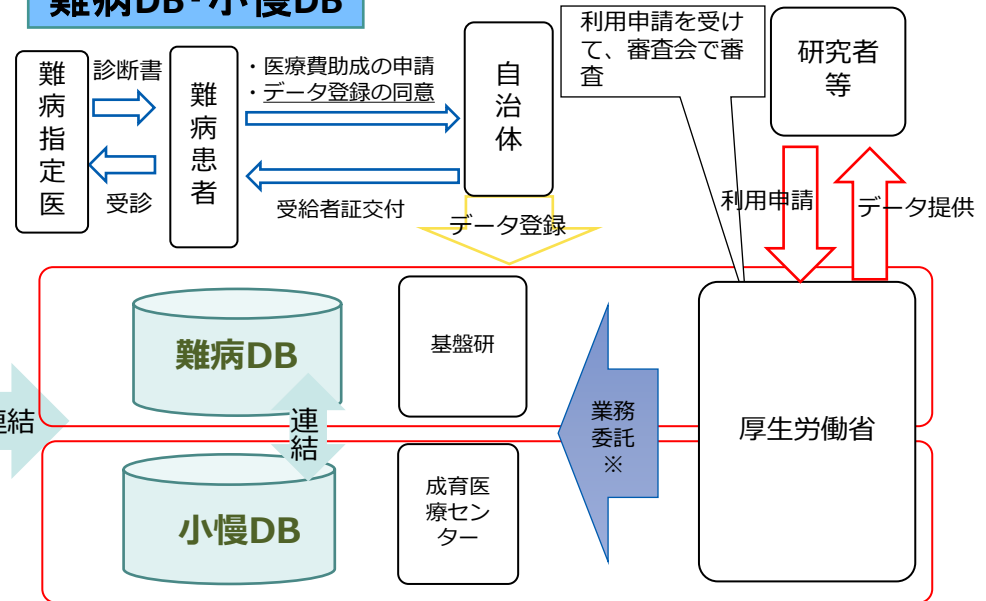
難病DB・小慢DB

難病指定医

診断書

受診

難病患者

・医療費助成の申請
・データ登録の同意

受給者証交付

自治体

データ登録

利用申請を受けて、審査会で審査

研究者等

利用申請

データ提供

難病DB

連結

小慢DB

連結

基盤研

成育医療センター

業務委託 ※

厚生労働省